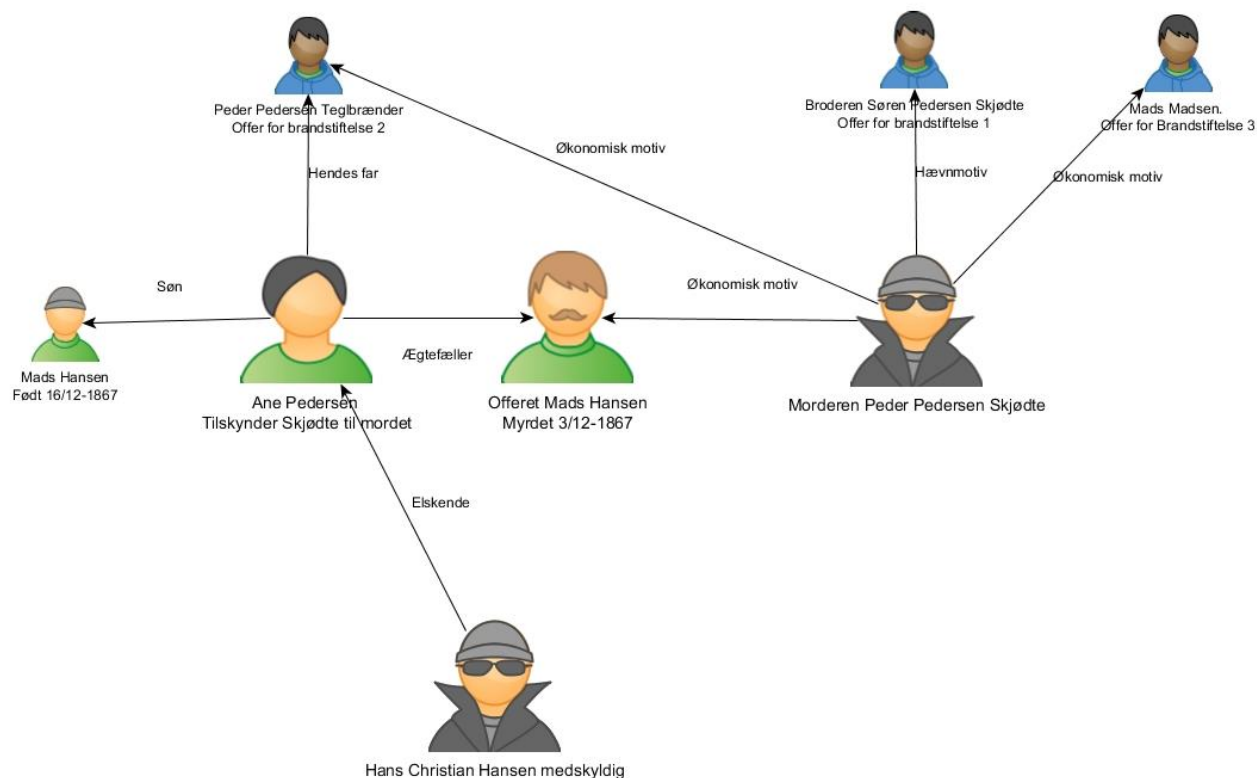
Peder Pedersen Teglbrænder
Offer for brandstiftelse 2

Broderen Søren Pedersen Skjødte
Offer for brandstiftelse 1

Mads Madsen.
Offer for Brandstiftelse 3

Økonomisk motiv

Hendes far

Hævnmotiv

Økonomisk motiv

Søn

Økonomisk motiv

Ægtefæller

Mads Hansen
Født 16/12-1867

Ane Pedersen
Tilskynder Skjødte til mordet

Offeret Mads Hansen
Myrdet 3/12-1867

Morderen Peder Pedersen Skjødte

Elskende

Hans Christian Hansen medskyldig